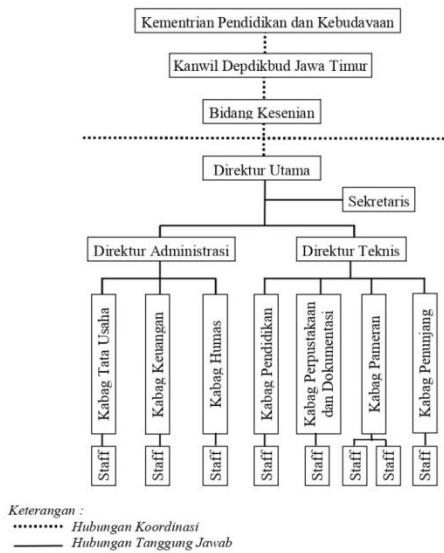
Kementrian Pendidikan dan Kebudayaan

Kanwil Depdikbud Jawa Timur

Bidang Kesenian

Direktur Utama

Sekretaris

Direktur Administrasi

Direktur Teknis

Kabag Tata Usaha

Kabag Keuangan

Kabag Humas

Kabag Pendidikan

Kabag Perpustakaan dan Dokumentasi

Kabag Pameran

Kabag Penunjang

Staff

Staff

Staff

Staff

Staff

Staff

Staff

Staff

Keterangan :
Hubungan Koordinasi
Hubungan Tanggung Jawab